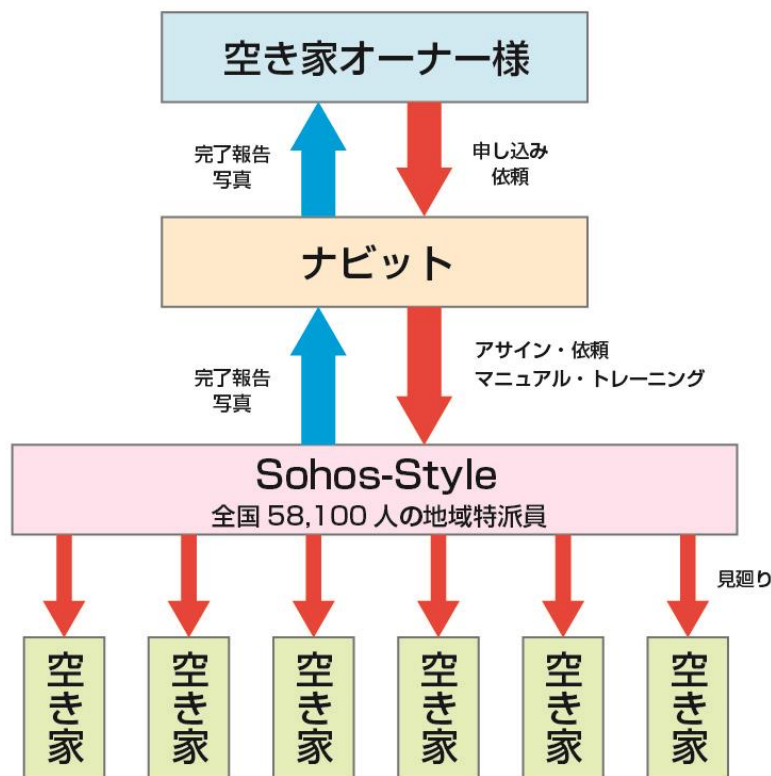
空き家オーナー様

完了報告
写真

申し込み
依頼

ナビット

完了報告
写真

アサイン・依頼
マニュアル・トレーニング

Sohos-Style
全国 58,100 人の地域特派員

見廻り

空き家

空き家

空き家

空き家

空き家

空き家